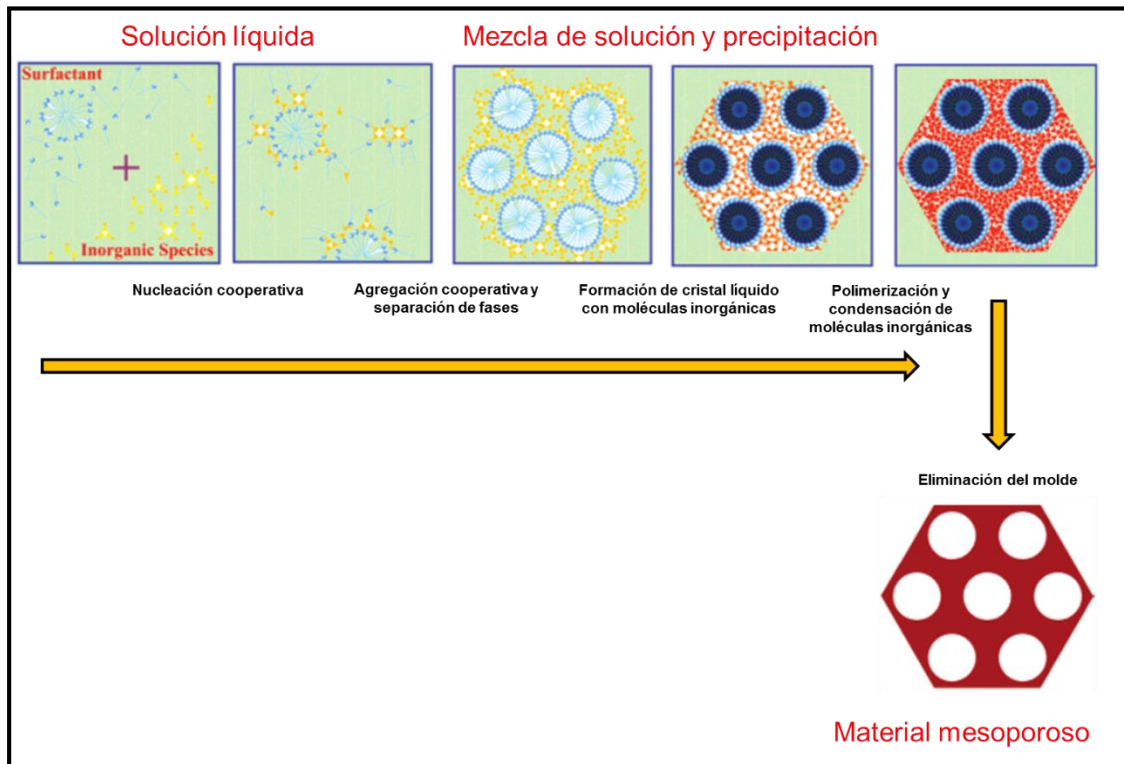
Solución líquida

Mezcla de solución y precipitación

Surfactant

Inorganic Species

Nucleación cooperativa

Agregación cooperativa y separación de fases

Formación de cristal líquido con moléculas inorgánicas

Polimerización y condensación de moléculas inorgánicas

Eliminación del molde

Material mesoporoso